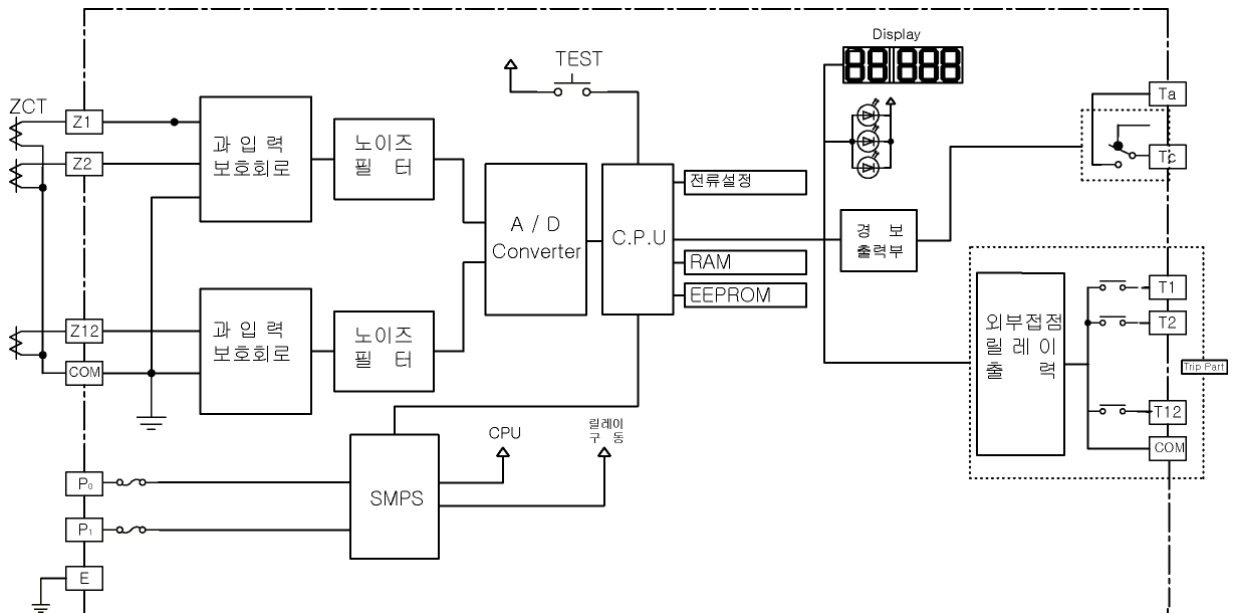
ZCT
Z1
Z2
Z12
COM
P0
P1
E
과 입 력
보호회로
노이즈
필 터
과 입 력
보호회로
노이즈
필 터
A / D
Converter
TEST
C.P.U
전류설정
RAM
EEPROM
SMPS
CPU
릴레이
구 동
Display
88888
경 보
출력부
Ta
Tc
외부접점
릴 레 이
출 력
T1
T2
T12
COM
Trip Part